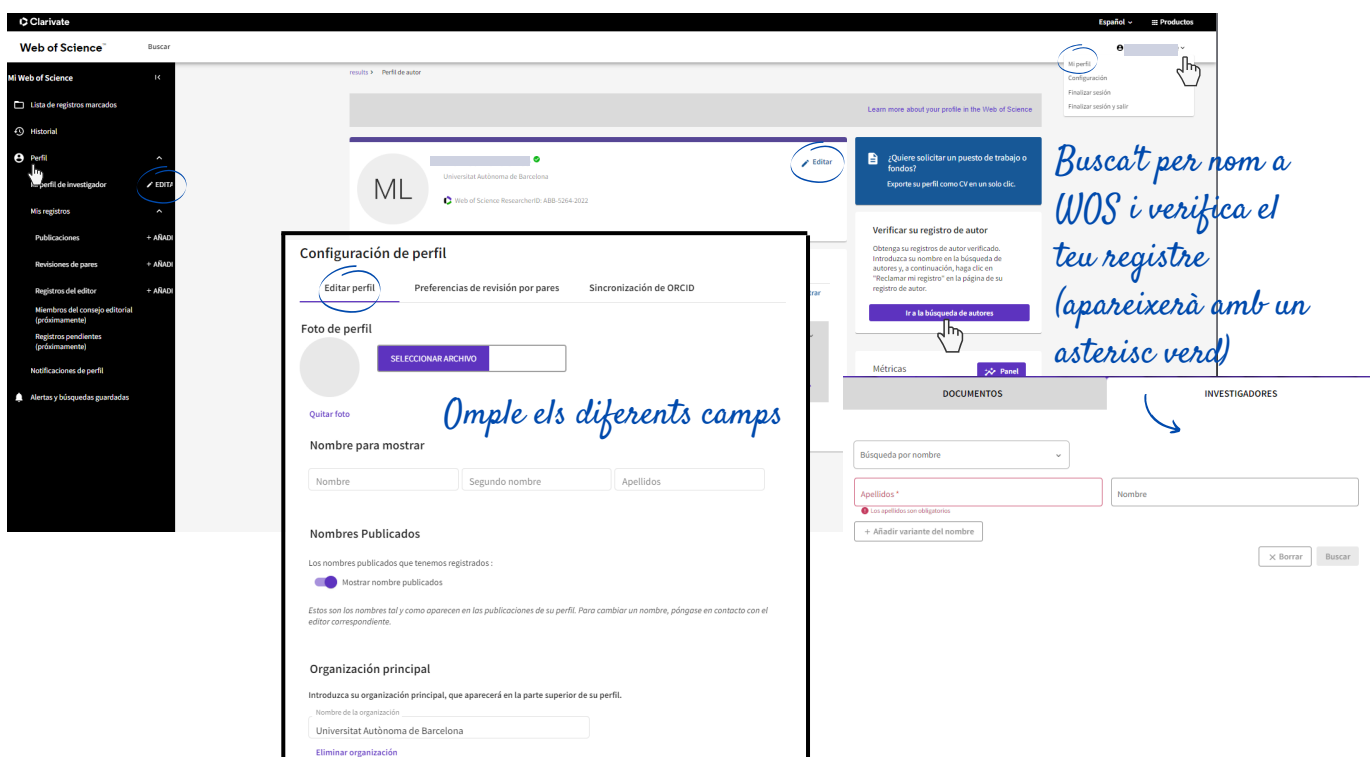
Clarivate
Español
Productos
Web of Science
Buscar
Mi perfil
Configuración
Finalizar sesión
Finalizar sesión y salir
Mi Web of Science
Lista de registros marcados
Historial
Perfil
Mi perfil de investigador
EDITA
Mis registros
Publicaciones
+ AÑADI
Revisiones de pares
+ AÑADI
Registros del editor
+ AÑADI
Miembros del consejo editorial (próximamente)
Registros pendientes (próximamente)
Notificaciones de perfil
Alertas y búsquedas guardadas
results > Perfil de autor
Learn more about your profile in the Web of Science
ML
Universitat Autònoma de Barcelona
Web of Science ResearcherID: ABB-5264-2022
Editar
¿Quiere solicitar un puesto de trabajo o fondos?
Exporte su perfil como CV en un solo clic.
Verificar su registro de autor
Obtenga sus registros de autor verificado. Introduzca su nombre en la búsqueda de autores y, a continuación, haga clic en "Reclamar mi registro" en la página de su registro de autor.
Ir a la búsqueda de autores
Métricas
Panel
Busca't per nom a WOS i verifica el teu registre (apareixerà amb un asterisc verd)
DOCUMENTOS
INVESTIGADORES
Búsqueda por nombre
Apellidos *
Nombre
Los apellidos son obligatorios
+ Añadir variante del nombre
Borrar
Buscar
Configuración de perfil
Editar perfil
Preferencias de revisión por pares
Sincronización de ORCID
Foto de perfil
SELECCIONAR ARCHIVO
Quitar foto
Omple els diferents camps
Nombre para mostrar
Nombre
Segundo nombre
Apellidos
Nombres Publicados
Los nombres publicados que tenemos registrados :
Mostrar nombre publicados
Estos son los nombres tal y como aparecen en las publicaciones de su perfil. Para cambiar un nombre, póngase en contacto con el editor correspondiente.
Organización principal
Introduzca su organización principal, que aparecerá en la parte superior de su perfil.
Nombre de la organización
Universitat Autònoma de Barcelona
Eliminar organización